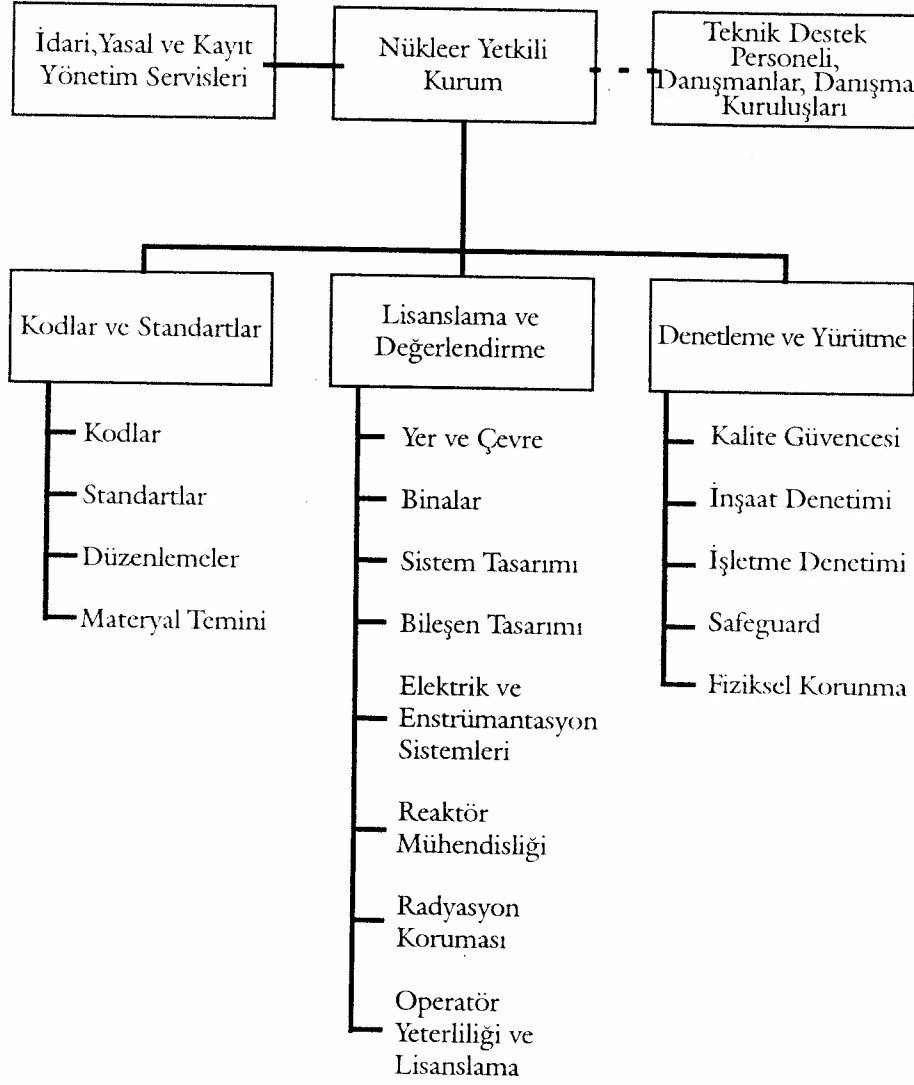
İdari,Yasal ve Kayıt Yönetim Servisleri

Nükleer Yetkili Kurum

Teknik Destek Personeli, Danışmanlar, Danışma Kuruluşları

Kodlar ve Standartlar

Kodlar

Standartlar

Düzenlemeler

Materyal Temini

Lisanslama ve Değerlendirme

Yer ve Çevre

Binalar

Sistem Tasarımı

Bileşen Tasarımı

Elektrik ve Enstrümantasyon Sistemleri

Reaktör Mühendisliği

Radyasyon Koruması

Operatör Yeterliliği ve Lisanslama

Denetleme ve Yürütme

Kalite Güvencesi

İnşaat Denetimi

İşletme Denetimi

Safeguard

Fiziksel Korunma